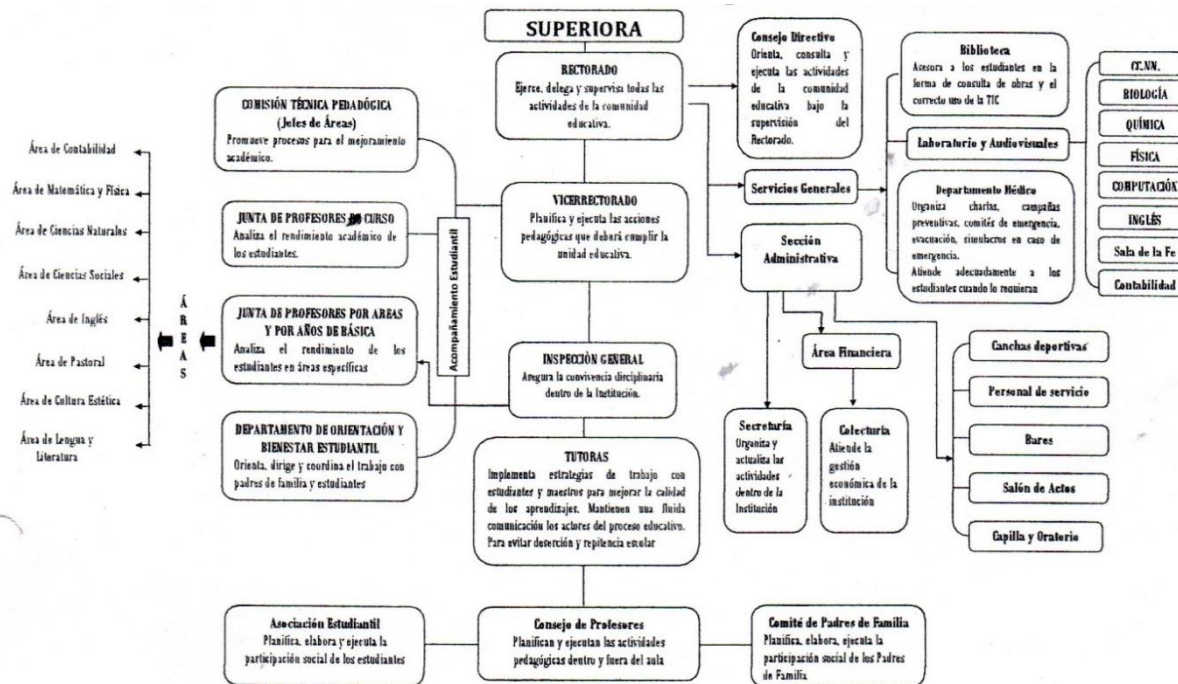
SUPERIORA

RECTORADO
Ejerce, delega y supervisa todas las actividades de la comunidad educativa.

Consejo Directivo
Orienta, consulta y ejecuta las actividades de la comunidad educativa bajo la supervisión del Rectorado.

Biblioteca
Asesora a los estudiantes en la forma de consulta de obras y el correcto uso de la TIC

Laboratorio y Audiovisuales

Departamento Médico
Organiza charlas, campañas preventivas, comités de emergencia, evacuación, simulacros en caso de emergencia.
Atiende adecuadamente a los estudiantes cuando lo requieran

CC.NN.
BIOLOGÍA
QUÍMICA
FÍSICA
COMPUTACIÓN
INGLÉS
Sala de la Fe
Contabilidad

COMISIÓN TÉCNICA PEDAGÓGICA (Jefes de Áreas)
Promueve procesos para el mejoramiento académico.

JUNTA DE PROFESORES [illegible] CURSO
Analiza el rendimiento académico de los estudiantes.

JUNTA DE PROFESORES POR AREAS Y POR AÑOS DE BÁSICA
Analiza el rendimiento de los estudiantes en áreas específicas

DEPARTAMENTO DE ORIENTACIÓN Y BIENESTAR ESTUDIANTIL
Orienta, dirige y coordina el trabajo con padres de familia y estudiantes

Acompañamiento Estudiantil

VICERRECTORADO
Planifica y ejecuta las acciones pedagógicas que deberá cumplir la unidad educativa.

Servicios Generales

Sección Administrativa

INSPECCIÓN GENERAL
Asegura la convivencia disciplinaria dentro de la Institución.

Área Financiera

Secretaría
Organiza y actualiza las actividades dentro de la Institución

Colecturía
Atiende la gestión económica de la institución

Canchas deportivas
Personal de servicio
Bares
Salón de Actos
Capilla y Oratorio

TUTORAS
Implementa estrategias de trabajo con estudiantes y maestros para mejorar la calidad de los aprendizajes. Mantienen una fluida comunicación los actores del proceso educativo. Para evitar deserción y repitencia escolar

ÁREAS

Área de Contabilidad
Área de Matemática y Física
Área de Ciencias Naturales
Área de Ciencias Sociales
Área de Inglés
Área de Pastoral
Área de Cultura Estética
Área de Lengua y Literatura

Asociación Estudiantil
Planifica, elabora y ejecuta la participación social de los estudiantes

Consejo de Profesores
Planifican y ejecutan las actividades pedagógicas dentro y fuera del aula

Comité de Padres de Familia
Planifica, elabora, ejecuta la participación social de los Padres de Familia